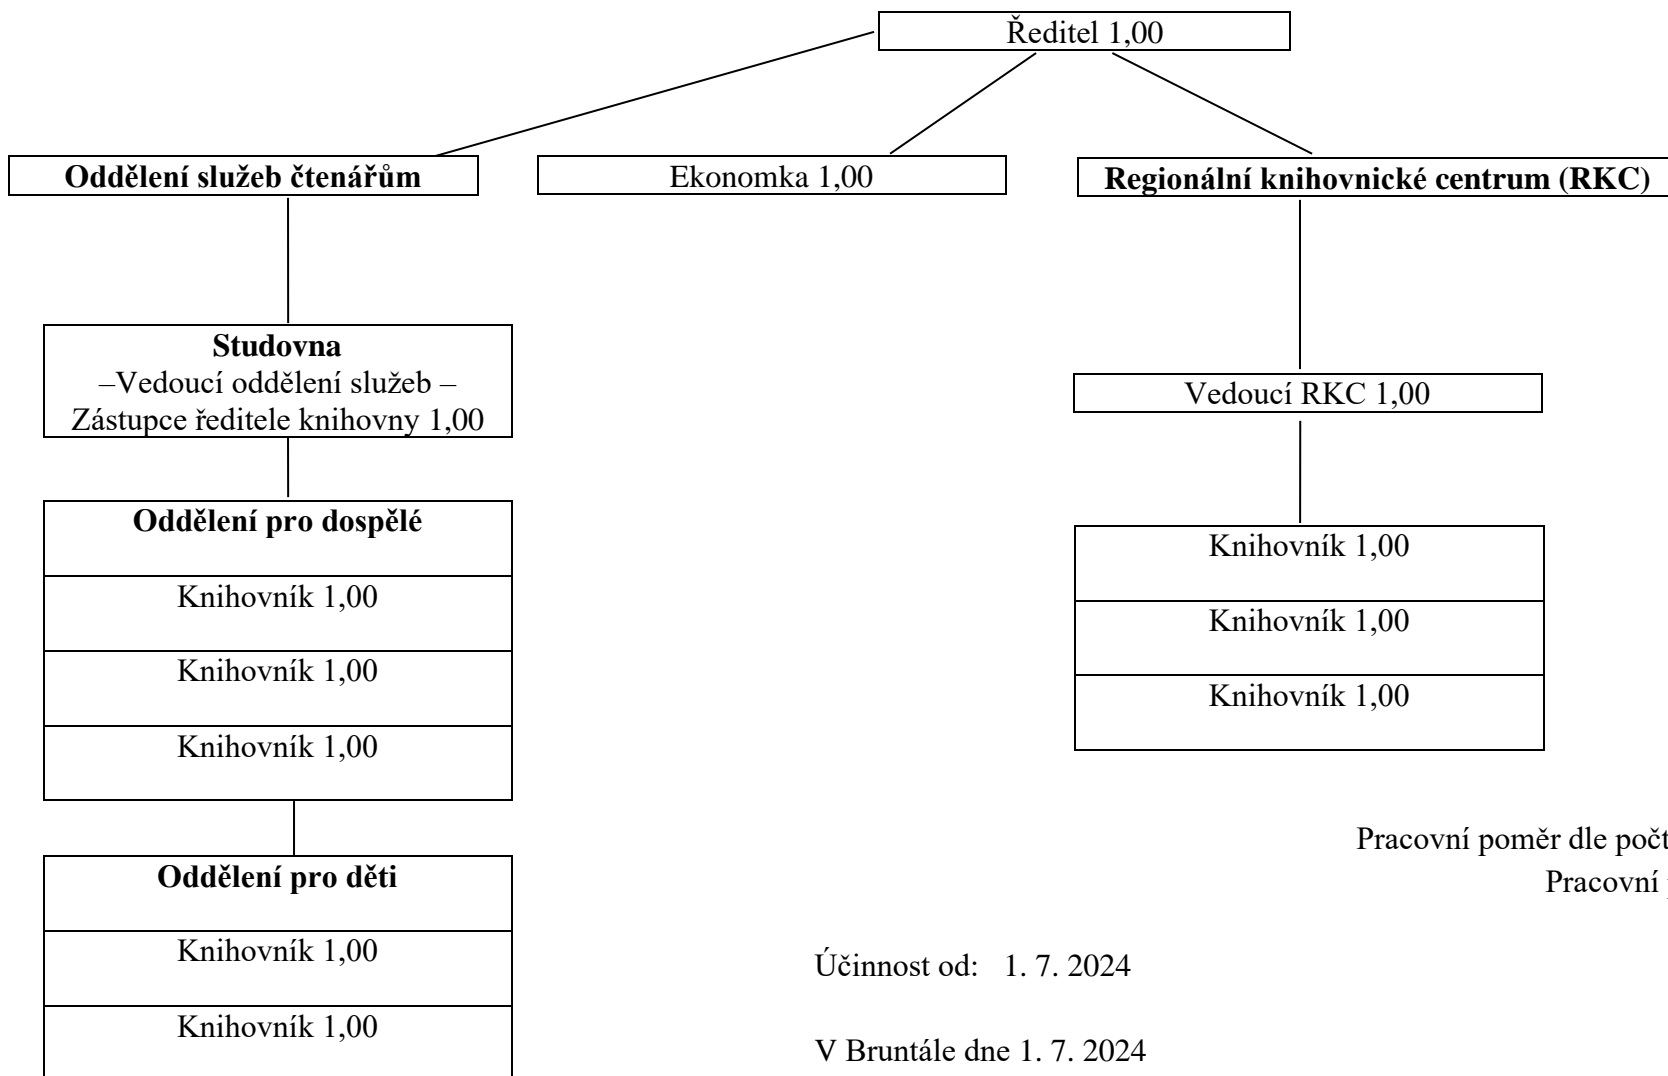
Ředitel 1,00

Oddělení služeb čtenářům

Ekonomka 1,00

Regionální knihovnické centrum (RKC)

Studovna
–Vedoucí oddělení služeb –
Zástupce ředitele knihovny 1,00

Oddělení pro dospělé

Knihovník 1,00

Knihovník 1,00

Knihovník 1,00

Oddělení pro děti

Knihovník 1,00

Knihovník 1,00

Vedoucí RKC 1,00

Knihovník 1,00

Knihovník 1,00

Knihovník 1,00

Pracovní poměr dle počt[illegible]
Pracovní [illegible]

Účinnost od: 1. 7. 2024

V Bruntále dne 1. 7. 2024